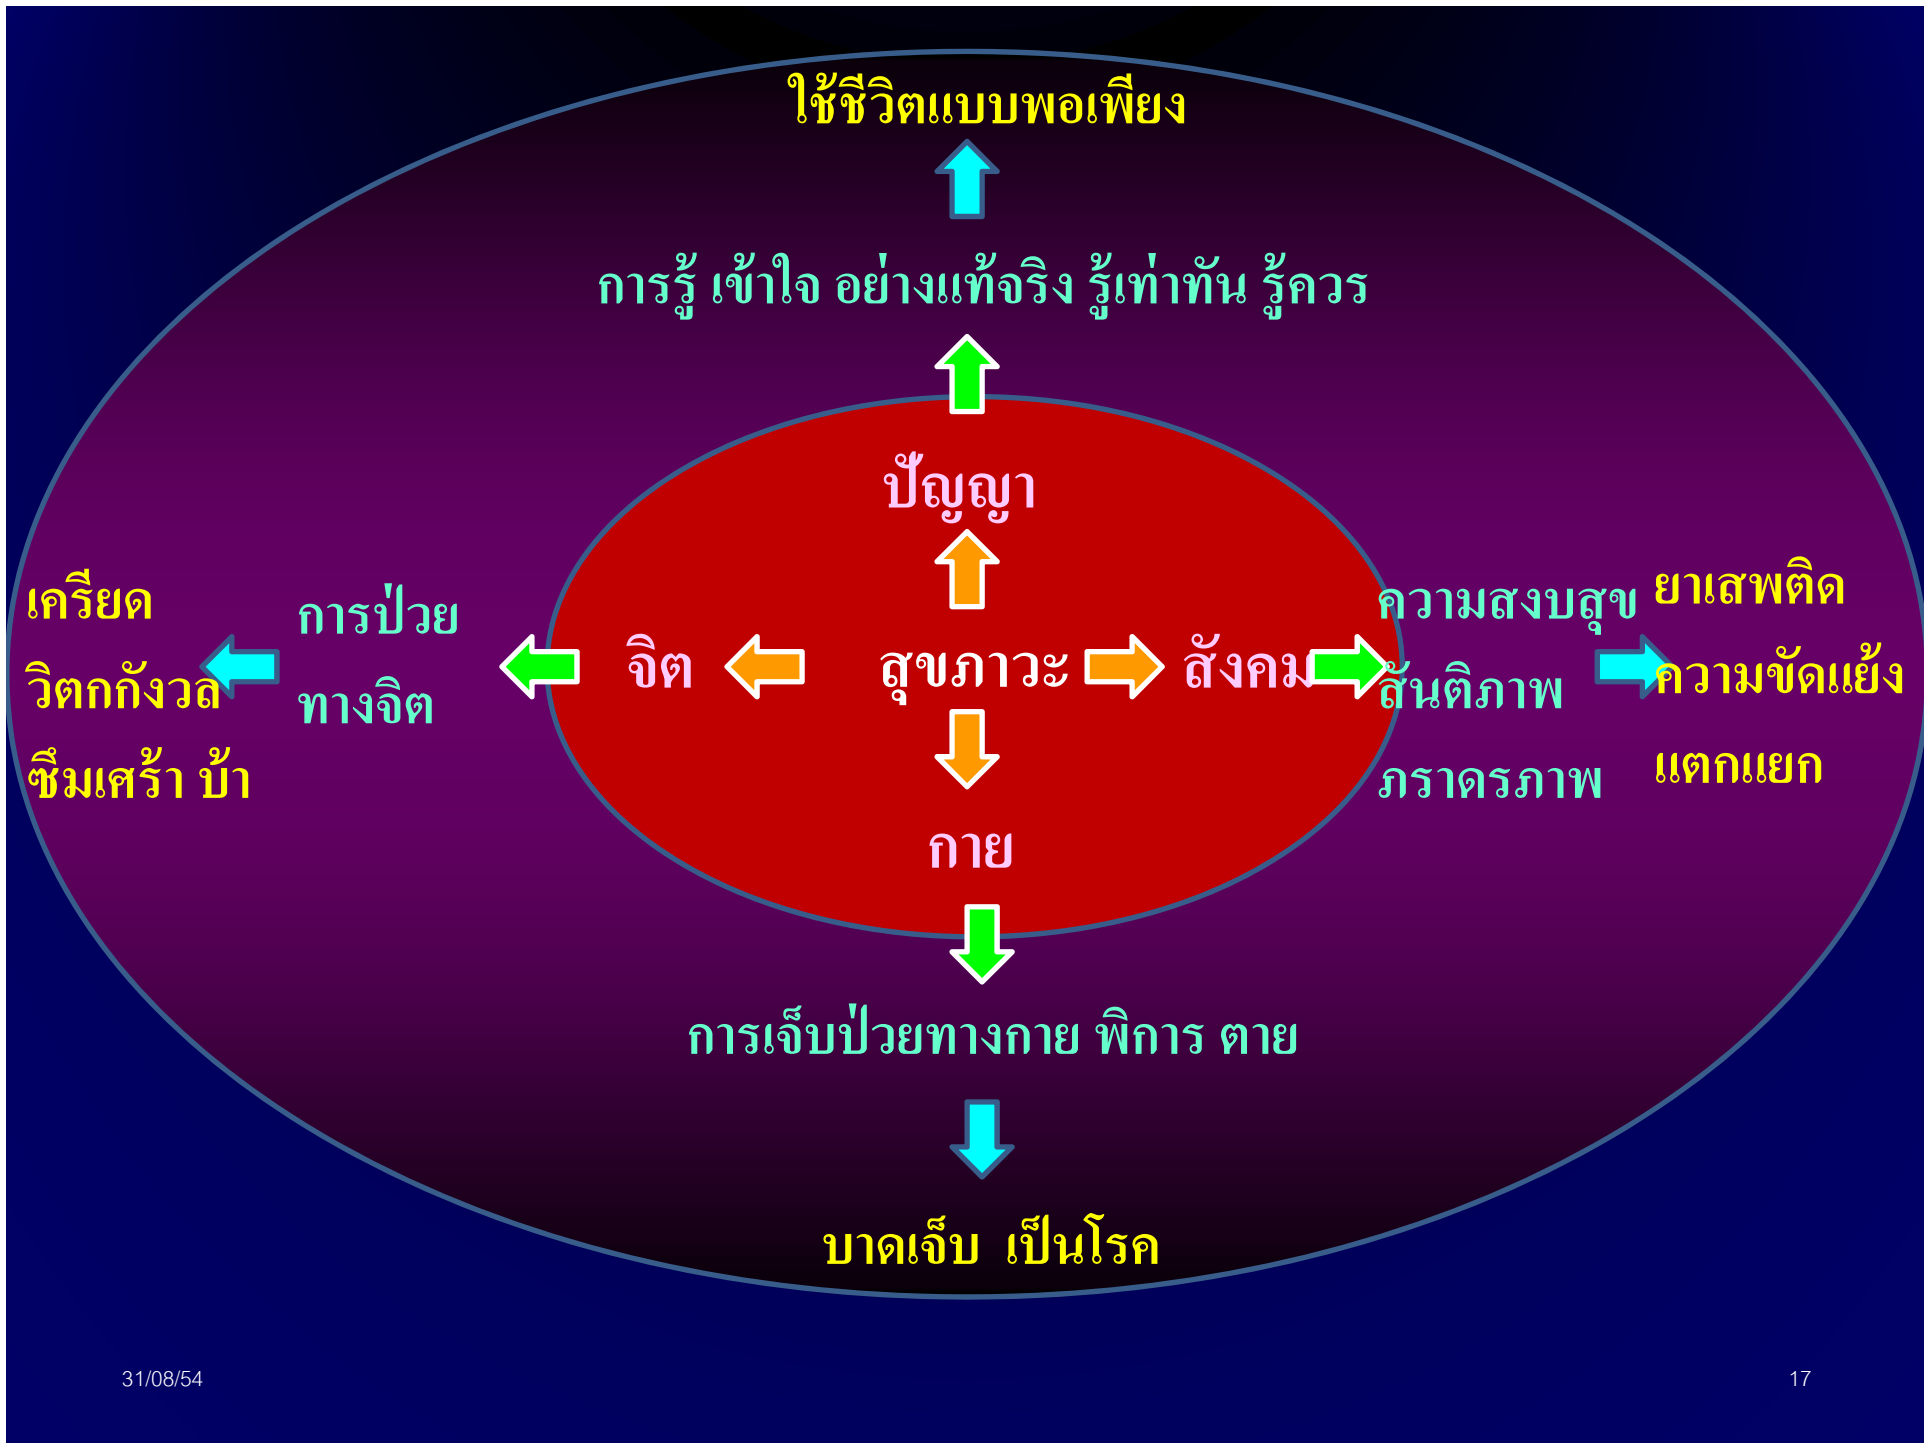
ใช้ชีวิตแบบพอเพียง

การรู้ เข้าใจ อย่างแท้จริง รู้เท่าทัน รู้ควร

ปัญญา

เครียด
วิตกกังวล
ซึมเศร้า บ้า

การป่วย
ทางจิต

จิต

สุขภาวะ

สังคม

ความสงบสุข
สันติภาพ
ภราดรภาพ

ยาเสพติด
ความขัดแย้ง
แตกแยก

กาย

การเจ็บป่วยทางกาย พิการ ตาย

บาดเจ็บ เป็นโรค

31/08/54

17